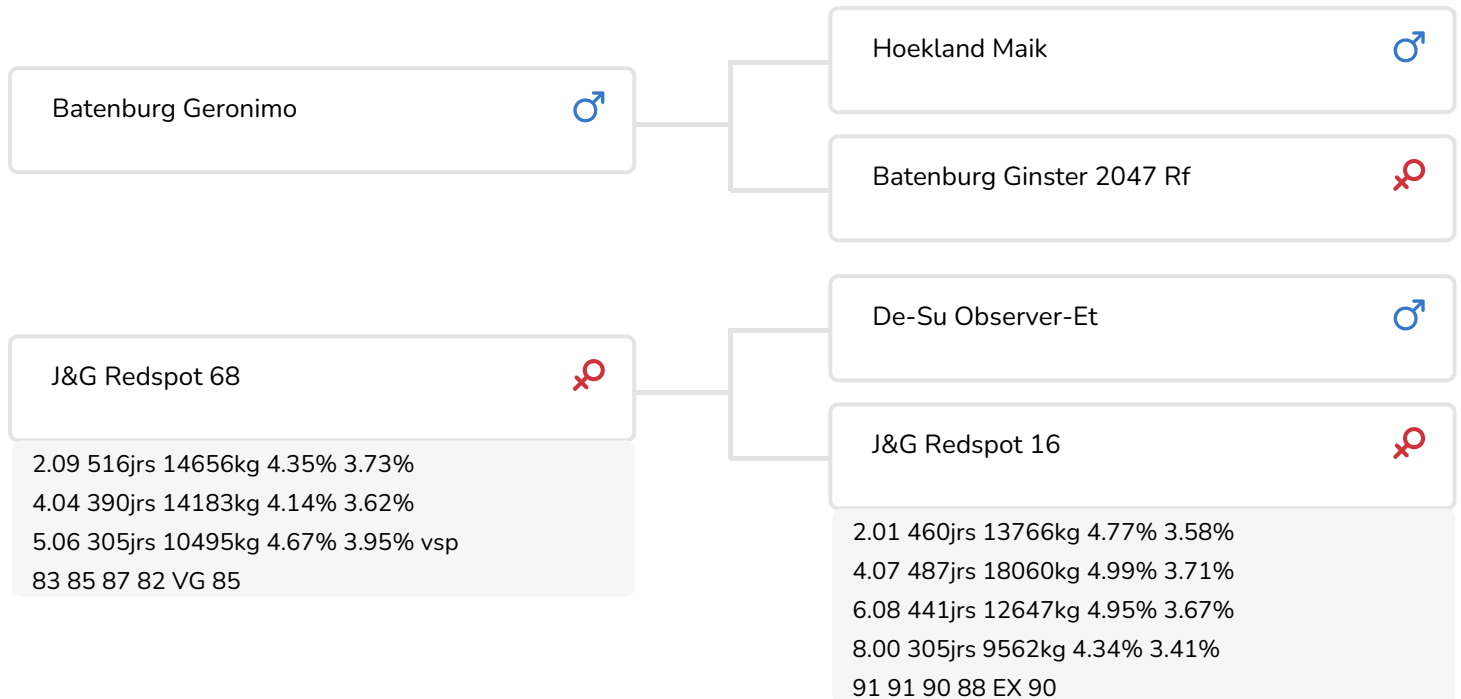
Batenburg Geronimo ♂

Hoekland Maik ♂

Batenburg Ginster 2047 Rf ♀

J&G Redspot 68 ♀

2.09 516jrs 14656kg 4.35% 3.73%
4.04 390jrs 14183kg 4.14% 3.62%
5.06 305jrs 10495kg 4.67% 3.95% vsp
83 85 87 82 VG 85

De-Su Observer-Et ♂

J&G Redspot 16 ♀

2.01 460jrs 13766kg 4.77% 3.58%
4.07 487jrs 18060kg 4.99% 3.71%
6.08 441jrs 12647kg 4.95% 3.67%
8.00 305jrs 9562kg 4.34% 3.41%
91 91 90 88 EX 90